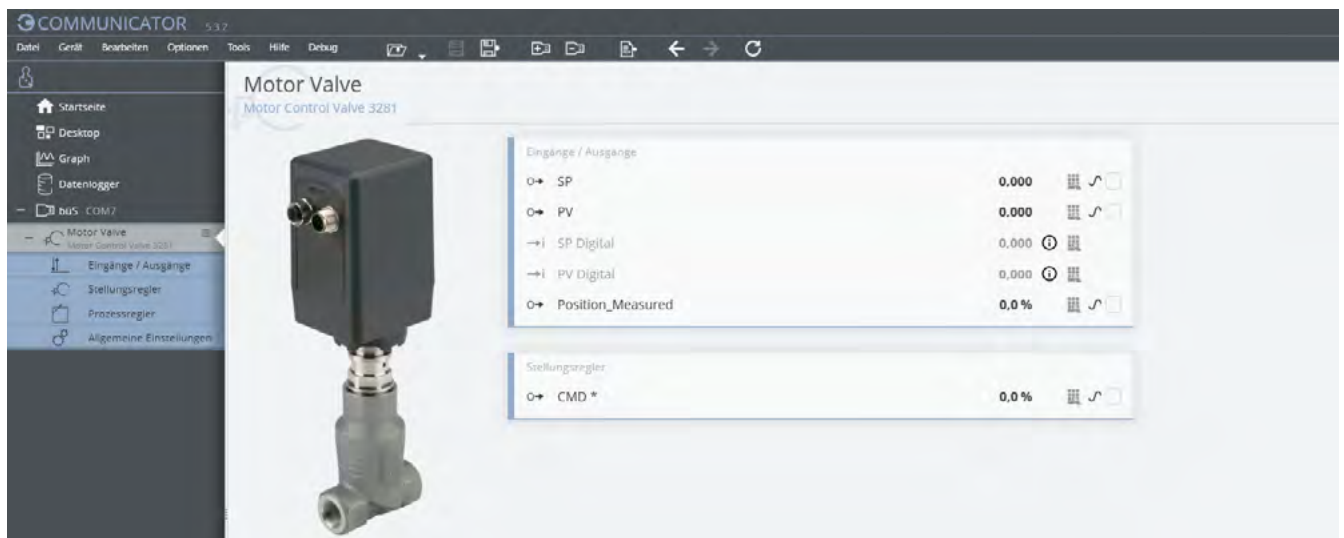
COMMUNICATOR 5.3.2

Datei Gerät Bearbeiten Optionen Tools Hilfe Debug

Startseite
Desktop
Graph
Datenlogger
büS COM7
Motor Valve
Motor Control Valve 3281
Eingänge / Ausgänge
Stellungsregler
Prozessregler
Allgemeine Einstellungen

Motor Valve
Motor Control Valve 3281

Eingänge / Ausgänge

| | | |
|---|---|---|
| SP | 0,000 | |
| PV | 0,000 | |
| SP Digital | 0,000 | |
| PV Digital | 0,000 | |
| Position_Measured | 0,0 % | |

Stellungsregler

| | |
|---|---|
| CMD * | 0,0 % |